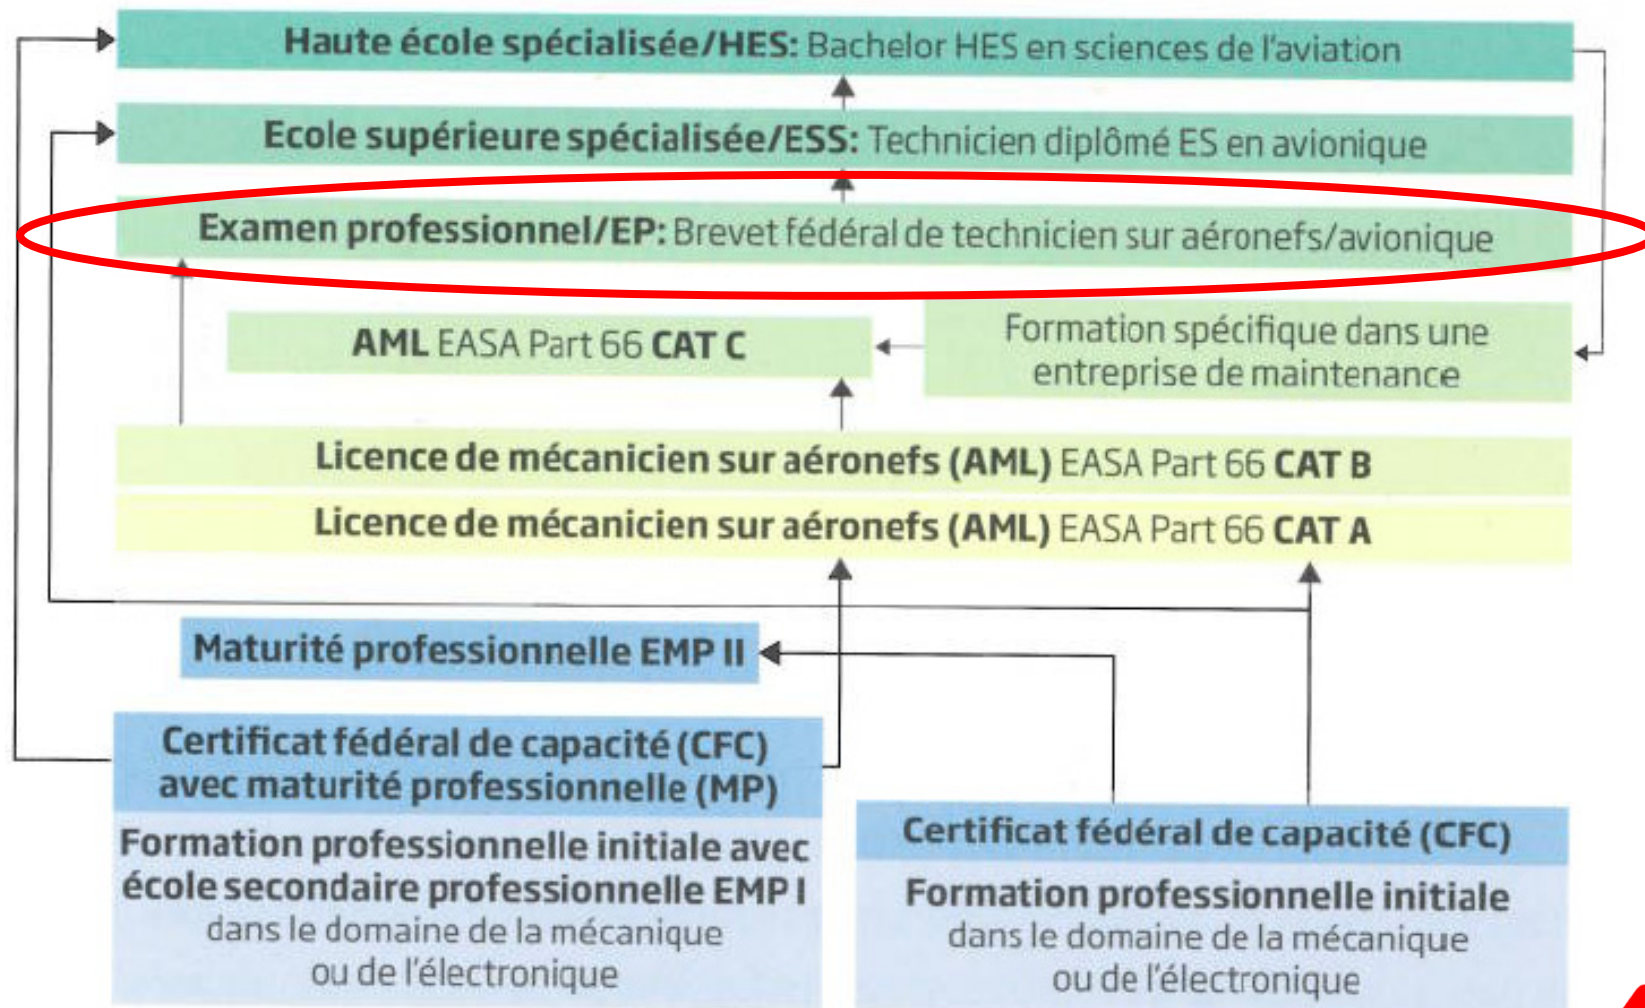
**Haute école spécialisée/HES:** Bachelor HES en sciences de l'aviation

**Ecole supérieure spécialisée/ESS:** Technicien diplômé ES en avionique

**Examen professionnel/EP:** Brevet fédéral de technicien sur aéronefs/avionique

**AML** EASA Part 66 **CAT C**

Formation spécifique dans une entreprise de maintenance

**Licence de mécanicien sur aéronefs (AML)** EASA Part 66 **CAT B**

**Licence de mécanicien sur aéronefs (AML)** EASA Part 66 **CAT A**

**Maturité professionnelle EMP II**

**Certificat fédéral de capacité (CFC) avec maturité professionnelle (MP)**

**Formation professionnelle initiale avec école secondaire professionnelle EMP I**
dans le domaine de la mécanique ou de l'électronique

**Certificat fédéral de capacité (CFC)**

**Formation professionnelle initiale**
dans le domaine de la mécanique ou de l'électronique